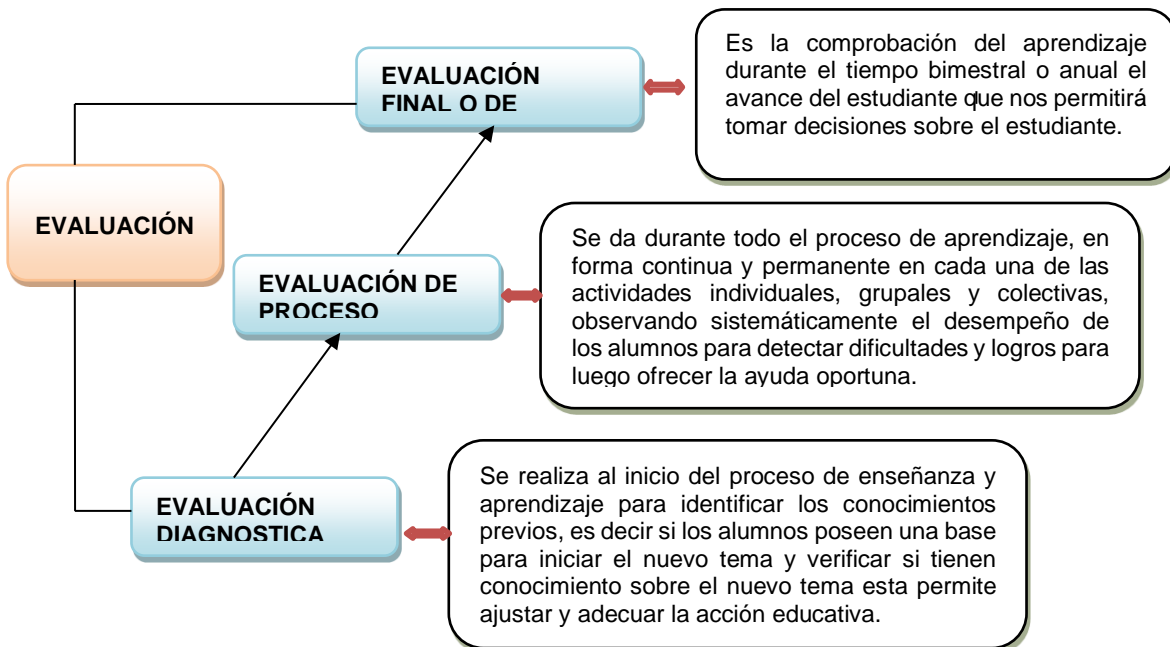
EVALUACIÓN

EVALUACIÓN FINAL O DE

Es la comprobación del aprendizaje durante el tiempo bimestral o anual el avance del estudiante que nos permitirá tomar decisiones sobre el estudiante.

EVALUACIÓN DE PROCESO

Se da durante todo el proceso de aprendizaje, en forma continua y permanente en cada una de las actividades individuales, grupales y colectivas, observando sistemáticamente el desempeño de los alumnos para detectar dificultades y logros para luego ofrecer la ayuda oportuna.

EVALUACIÓN DIAGNOSTICA

Se realiza al inicio del proceso de enseñanza y aprendizaje para identificar los conocimientos previos, es decir si los alumnos poseen una base para iniciar el nuevo tema y verificar si tienen conocimiento sobre el nuevo tema esta permite ajustar y adecuar la acción educativa.